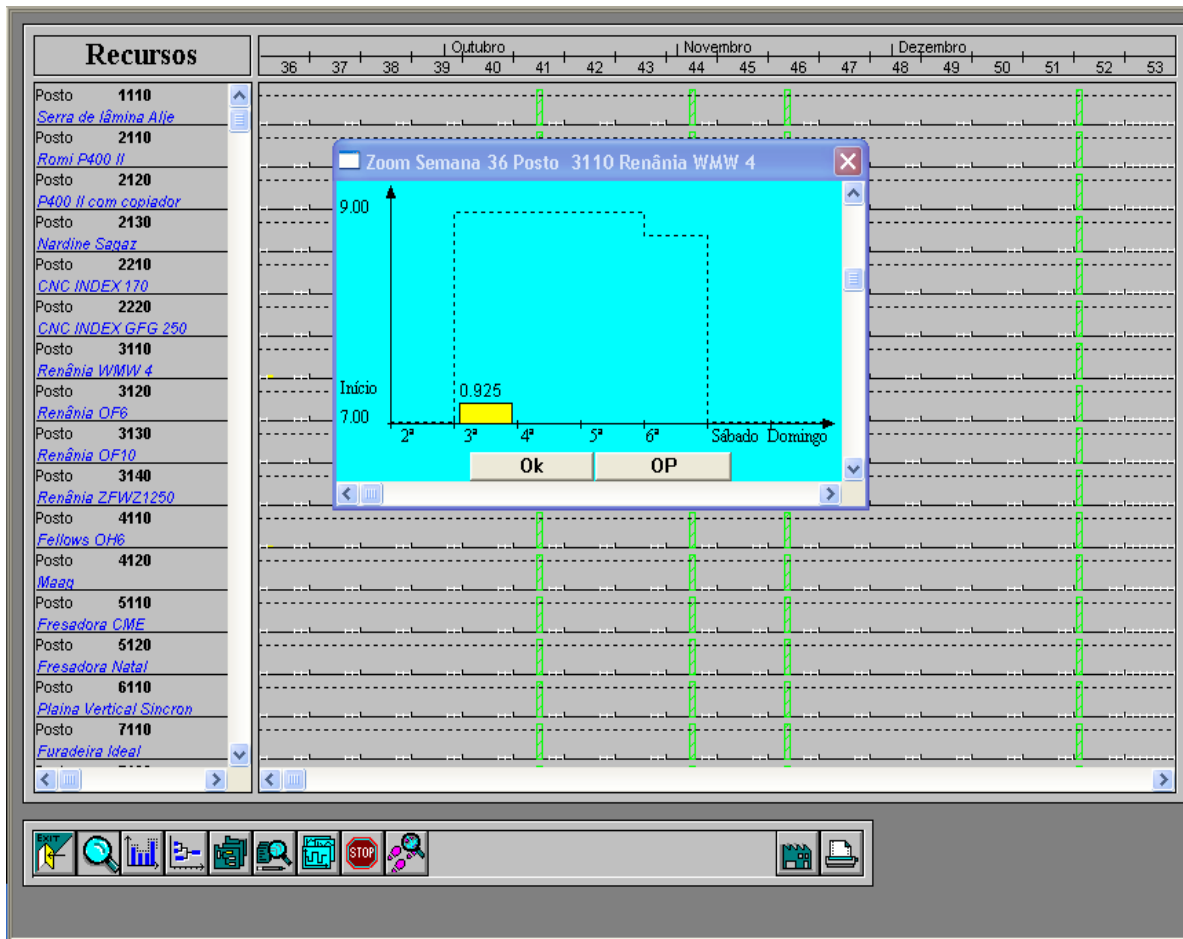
Recursos

Outubro | Novembro | Dezembro
36 37 38 39 40 41 42 43 44 45 46 47 48 49 50 51 52 53

Posto 1110
Serra de lâmina Alje
Posto 2110
Romi P400 II
Posto 2120
P400 II com copiador
Posto 2130
Nardine Sagaz
Posto 2210
CNC INDEX 170
Posto 2220
CNC INDEX GFG 250
Posto 3110
Renânia WMW 4
Posto 3120
Renânia OF6
Posto 3130
Renânia OF10
Posto 3140
Renânia ZFWZ1250
Posto 4110
Fellows OH6
Posto 4120
Maag
Posto 5110
Fresadora CME
Posto 5120
Fresadora Natal
Posto 6110
Plaina Vertical Sincron
Posto 7110
Furadeira Ideal

Zoom Semana 36 Posto 3110 Renânia WMW 4

9.00
Início
0.925
7.00
2ª 3ª 4ª 5ª 6ª Sábado Domingo

Ok
OP

EXIT
STOP